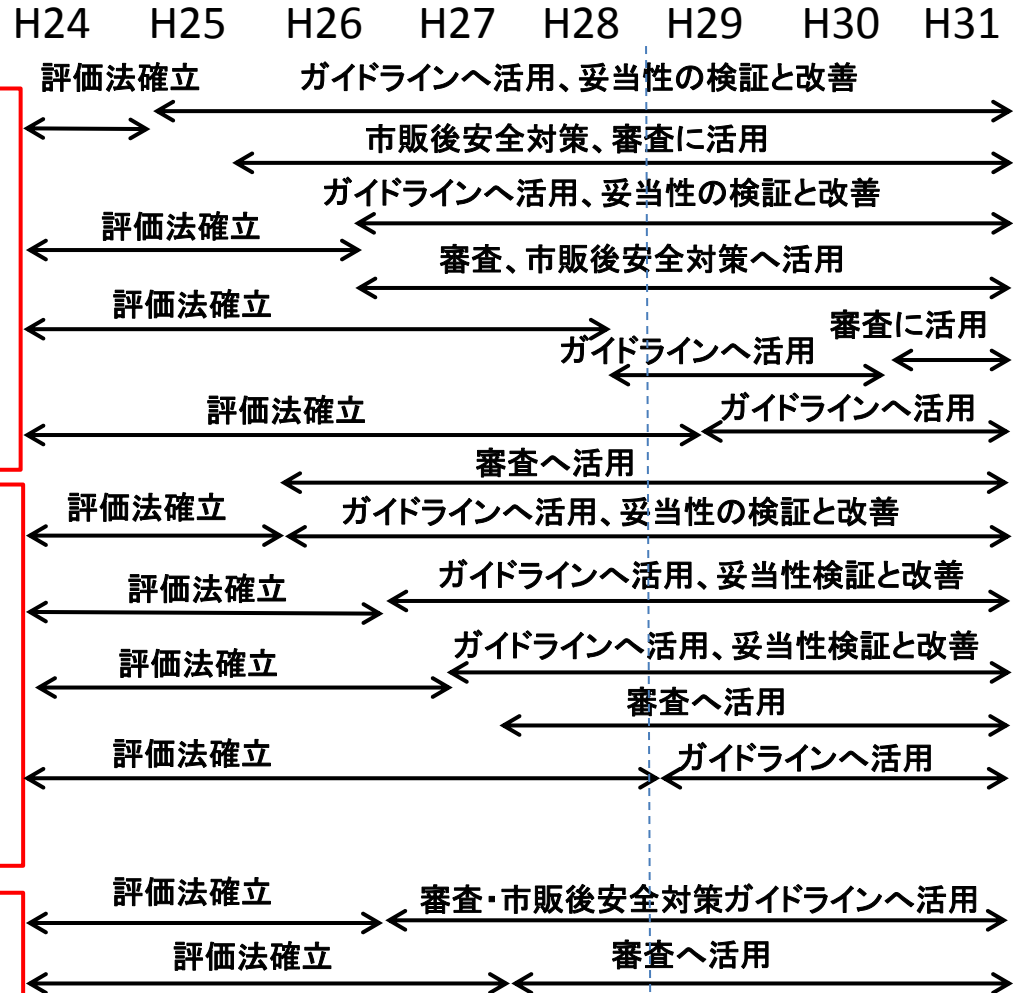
H24 H25 H26 H27 H28 H29 H30 H31

評価法確立
ガイドラインへ活用、妥当性の検証と改善
市販後安全対策、審査に活用
ガイドラインへ活用、妥当性の検証と改善
評価法確立
審査、市販後安全対策へ活用
評価法確立
審査に活用
ガイドラインへ活用
評価法確立
ガイドラインへ活用
審査へ活用
評価法確立
ガイドラインへ活用、妥当性の検証と改善
評価法確立
ガイドラインへ活用、妥当性検証と改善
ガイドラインへ活用、妥当性検証と改善
評価法確立
審査へ活用
評価法確立
ガイドラインへ活用
評価法確立
審査・市販後安全対策ガイドラインへ活用
評価法確立
審査へ活用